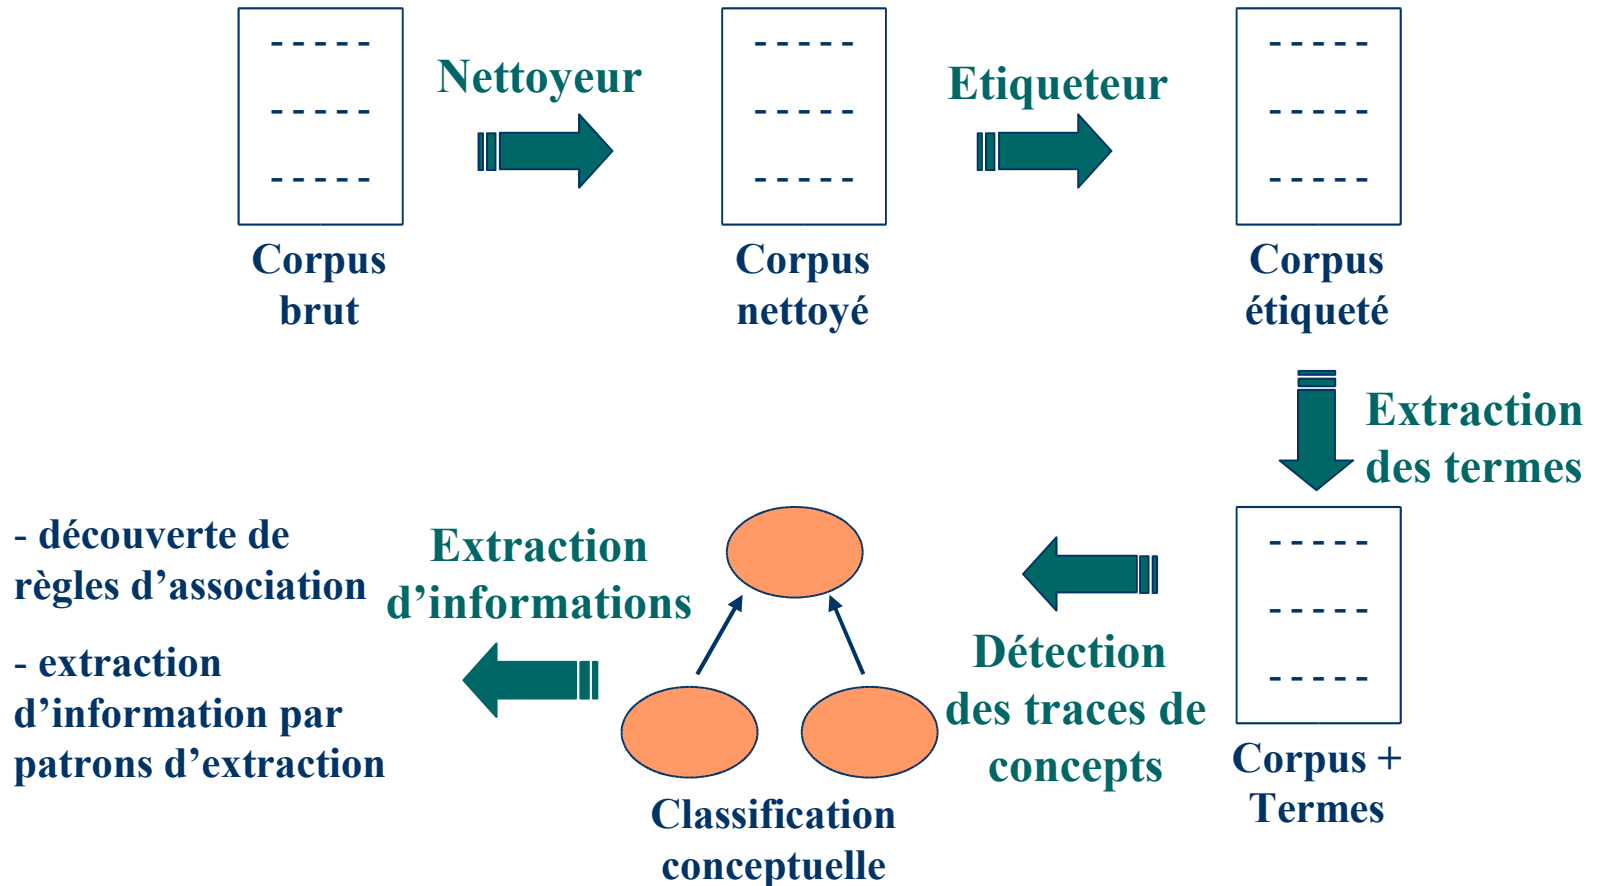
Corpus brut

Nettoyeur

Corpus nettoyé

Etiqueteur

Corpus étiqueté

Extraction des termes

Corpus + Termes

Détection des traces de concepts

Classification conceptuelle

Extraction d’informations

- découverte de règles d’association

- extraction d’information par patrons d’extraction